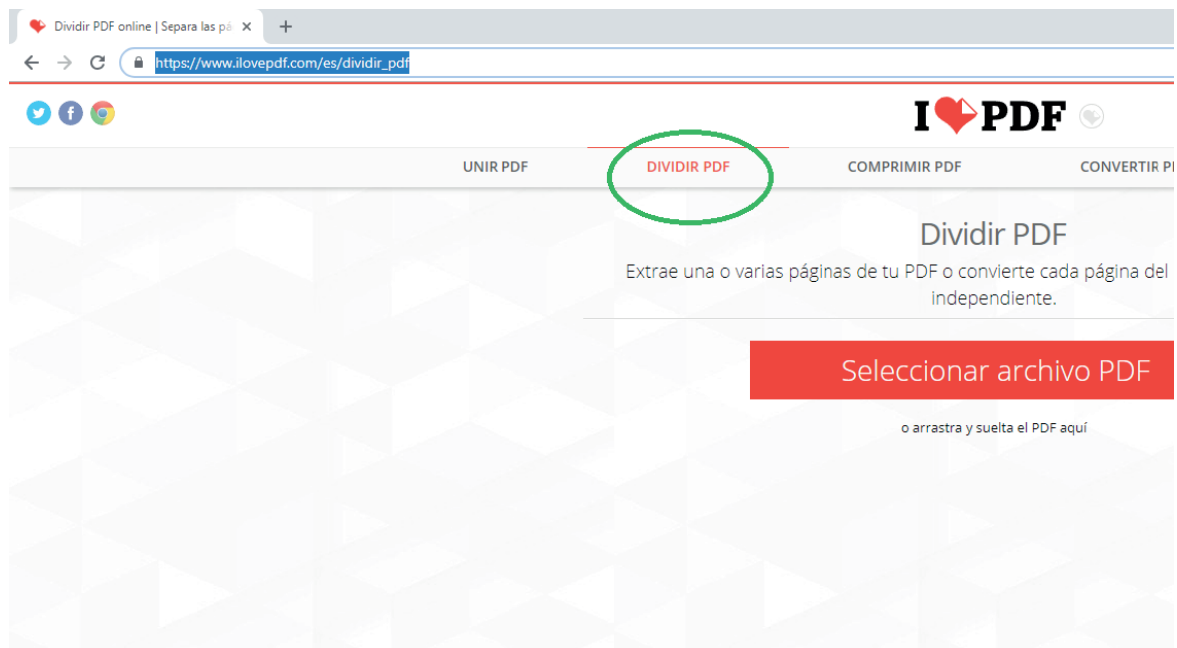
Dividir PDF online | Separa las pá ×
+
https://www.ilovepdf.com/es/dividir_pdf

I ❤ PDF

UNIR PDF
DIVIDIR PDF
COMPRIMIR PDF
CONVERTIR P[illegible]

Dividir PDF
Extrae una o varias páginas de tu PDF o convierte cada página del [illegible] independiente.

Seleccionar archivo PDF

o arrastra y suelta el PDF aquí